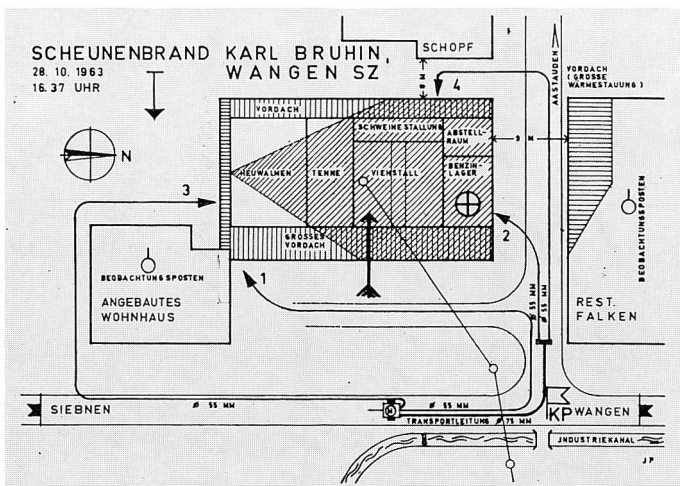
SCHEUNENBRAND KARL BRUHIN, WANGEN SZ
28. 10. 1963
16. 37 UHR

SCHOPF

VORDACH (GROSSE WÄRMESTAUUNG)

AASTAUDEN

4

VORDACH

SCHWEINE STALLUNG

ABSTELL-RAUM

N

HEUWALMEN

TENNE

VIEHSTALL

BENZIN-LAGER

3

GROSSES VORDACH

2

BEOBACHTUNGSPOSTEN

BEOBACHTUNGSPOSTEN

1

ANGEBAUTES WOHNHAUS

REST. FALKEN

55 MM

55 MM

SIEBNEN

$\varnothing$ 55 MM

$\varnothing$ 55 MM

KP

WANGEN

TRANSPORTLEITUNG $\varnothing$ 75 MM

INDUSTRIEKANAL

JP